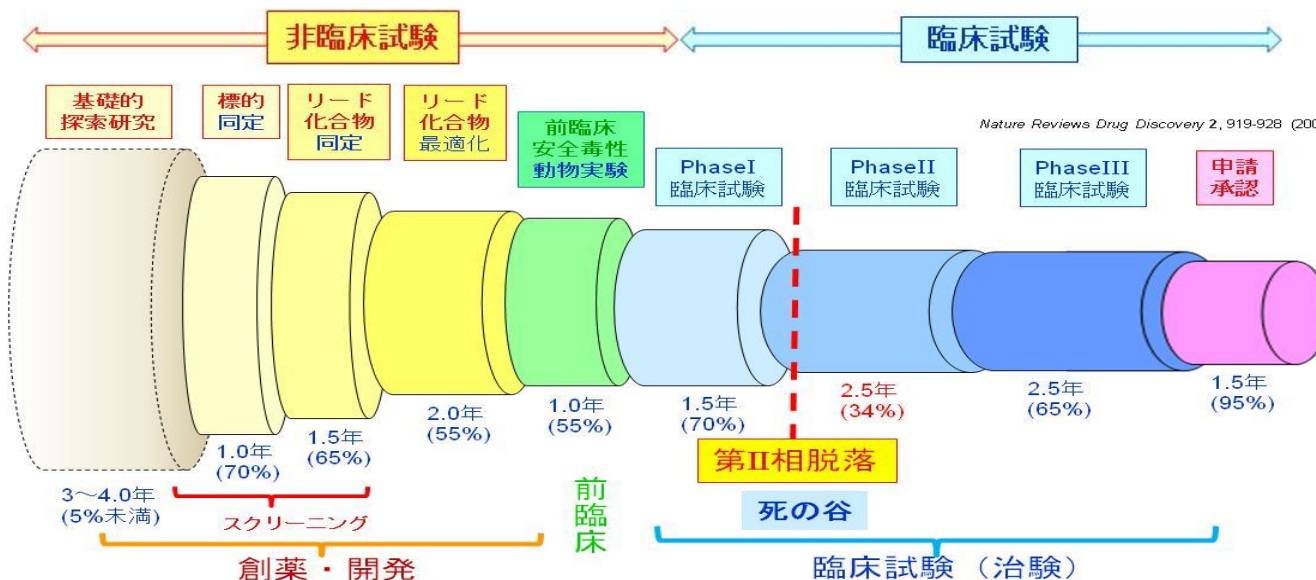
非臨床試験

臨床試験

基礎的探索研究

標的同定

リード化合物同定

リード化合物最適化

前臨床安全毒性動物実験

Nature Reviews Drug Discovery 2, 919-928 (200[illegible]

PhaseI
臨床試験

PhaseII
臨床試験

PhaseIII
臨床試験

申請承認

3～4.0年
(5%未満)

1.0年
(70%)

1.5年
(65%)

2.0年
(55%)

1.0年
(55%)

1.5年
(70%)

2.5年
(34%)

2.5年
(65%)

1.5年
(95%)

第II相脱落

スクリーニング

前臨床

死の谷

創薬・開発

臨床試験（治験）